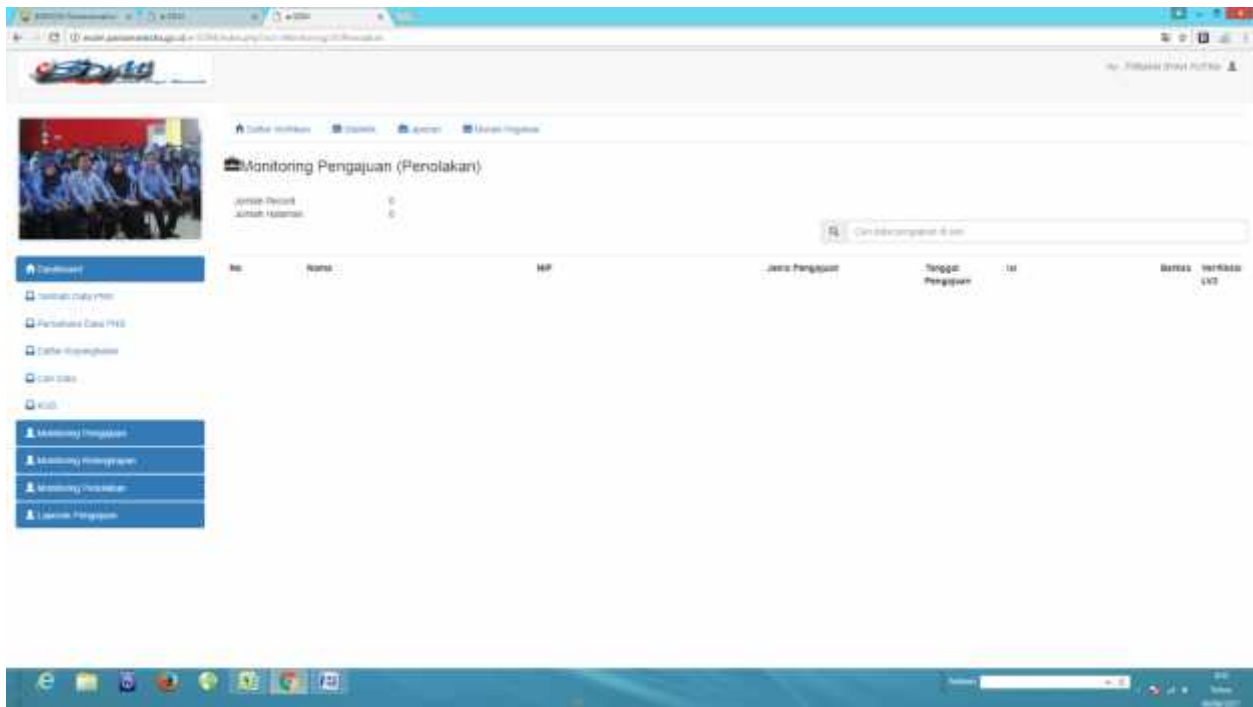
Monitoring Pengajuan (Penolakan)

Jumlah Record : 0
Jumlah Halaman : 0

| No | Nama | NIP | Jenis Pengajuan | Tanggal Pengajuan | Isi | Berkas | Verifikasi LV3 |
|---|---|---|---|---|---|---|---|

Dashboard
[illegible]
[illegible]
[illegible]
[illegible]
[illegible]
Monitoring Pengajuan
Monitoring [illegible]
Monitoring Penolakan
Laporan Pengajuan